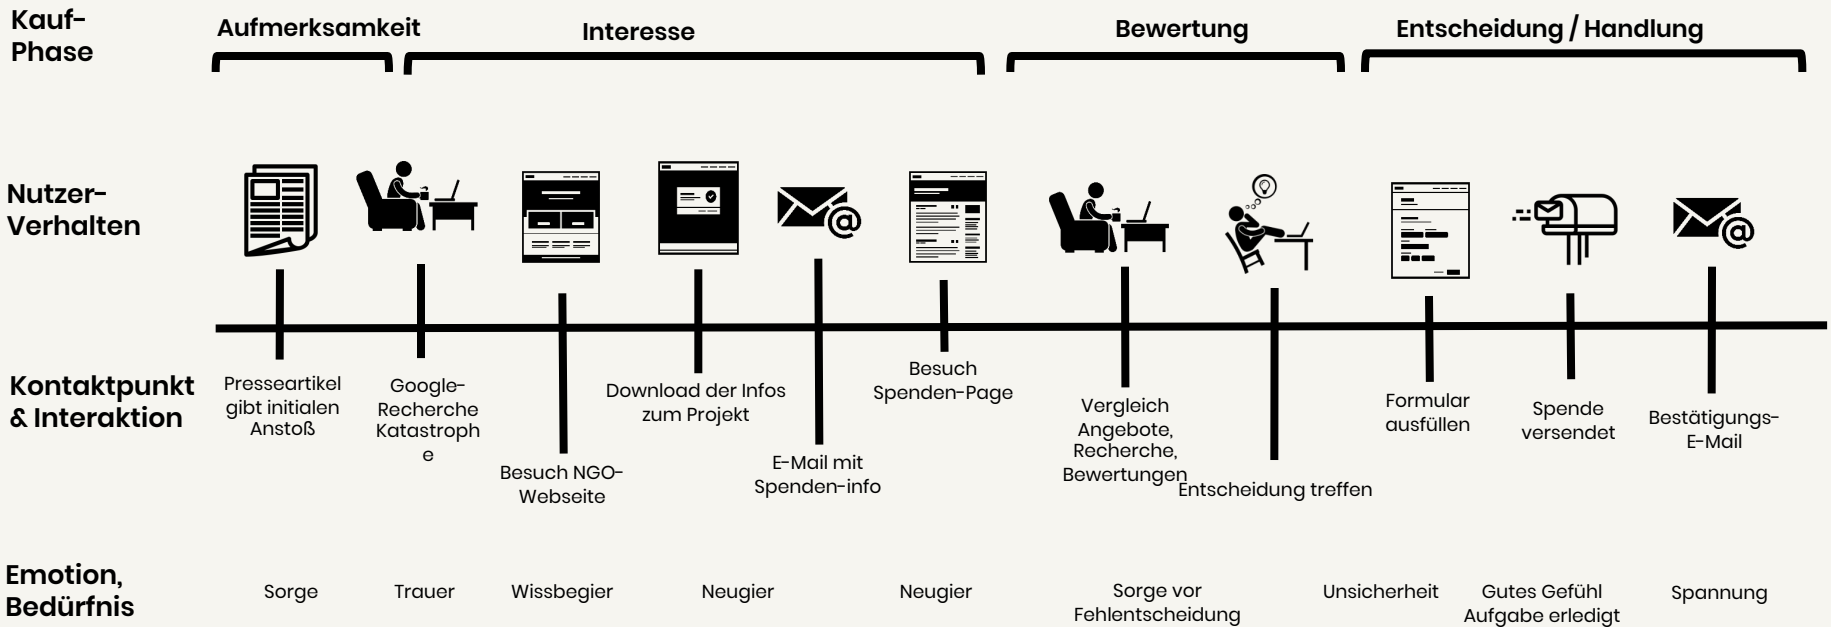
Kauf-Phase

Aufmerksamkeit

Interesse

Bewertung

Entscheidung / Handlung

Nutzer-Verhalten

Kontaktpunkt & Interaktion

Presseartikel gibt initialen Anstoß

Google-Recherche Katastroph e

Besuch NGO-Webseite

Download der Infos zum Projekt

E-Mail mit Spenden-info

Besuch Spenden-Page

Vergleich Angebote, Recherche, Bewertungen

Entscheidung treffen

Formular ausfüllen

Spende versendet

Bestätigungs-E-Mail

Emotion, Bedürfnis

Sorge

Trauer

Wissbegier

Neugier

Neugier

Sorge vor Fehlentscheidung

Unsicherheit

Gutes Gefühl Aufgabe erledigt

Spannung